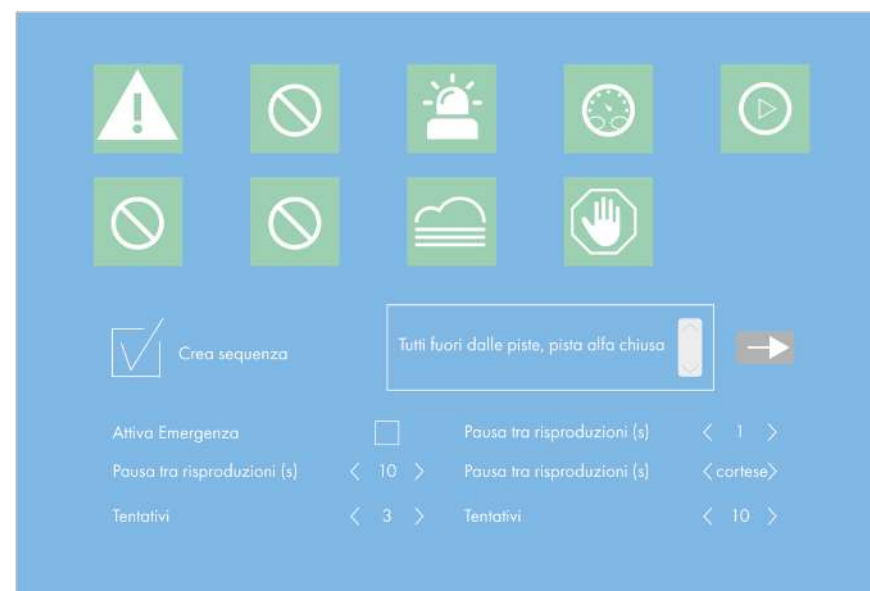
Crea sequenza

Tutti fuori dalle piste, pista alfa chiusa

Attiva Emergenza

Pausa tra risproduzioni (s) < 1 >

Pausa tra risproduzioni (s) < 10 >

Pausa tra risproduzioni (s) < cortese >

Tentativi < 3 >

Tentativi < 10 >